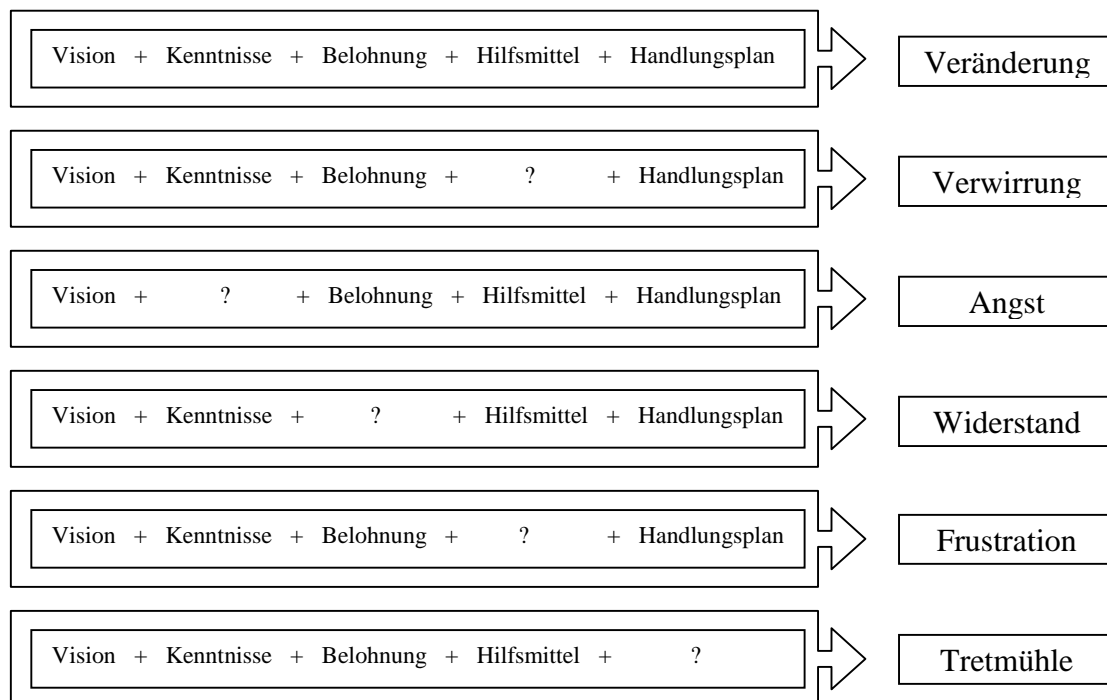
Vision + Kenntnisse + Belohnung + Hilfsmittel + Handlungsplan

Veränderung

Vision + Kenntnisse + Belohnung + ? + Handlungsplan

Verwirrung

Vision + ? + Belohnung + Hilfsmittel + Handlungsplan

Angst

Vision + Kenntnisse + ? + Hilfsmittel + Handlungsplan

Widerstand

Vision + Kenntnisse + Belohnung + ? + Handlungsplan

Frustration

Vision + Kenntnisse + Belohnung + Hilfsmittel + ?

Tretmühle